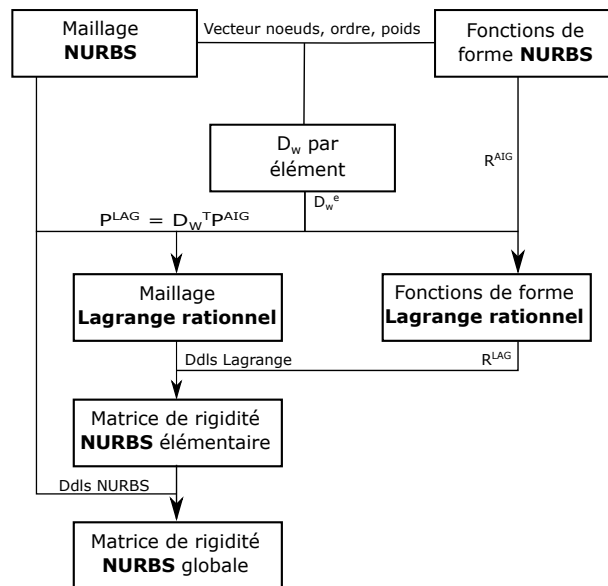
Maillage **NURBS**

Vecteur noeuds, ordre, poids

Fonctions de forme **NURBS**

$D_w$ par élément

$R^{AIG}$

$D_w^e$

$P^{LAG} = D_W{}^T P^{AIG}$

Maillage **Lagrange rationnel**

Fonctions de forme **Lagrange rationnel**

Ddls Lagrange

$R^{LAG}$

Matrice de rigidité **NURBS** élémentaire

Ddls NURBS

Matrice de rigidité **NURBS** globale